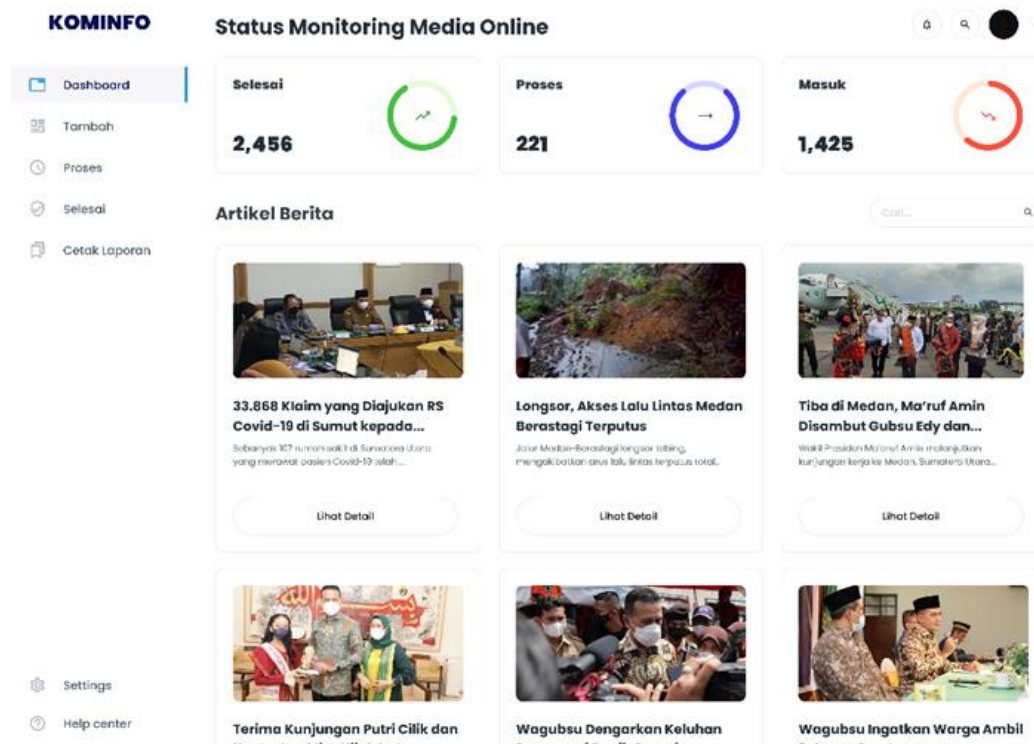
KOMINFO

Dashboard

Tambah

Proses

Selesai

Cetak Laporan

Settings

Help center

Status Monitoring Media Online

Selesai

2,456

Proses

221

Masuk

1,425

Artikel Berita

Cari...

33.868 Klaim yang Diajukan RS Covid-19 di Sumut kepada...

Sebanyak 107 rumah sakit di Sumatera Utara yang merawat pasien Covid-19 telah...

Lihat Detail

Longsor, Akses Lalu Lintas Medan Berastagi Terputus

Jalur Medan-Berastagi longsor tebing, mengakibatkan arus lalu lintas terputus total.

Lihat Detail

Tiba di Medan, Ma'ruf Amin Disambut Gubsu Edy dan...

Wakil Presiden Ma'ruf Amin melanjutkan kunjungan kerja ke Medan, Sumatera Utara...

Lihat Detail

Terima Kunjungan Putri Cilik dan

Wagubsu Dengarkan Keluhan

Wagubsu Ingatkan Warga Ambil